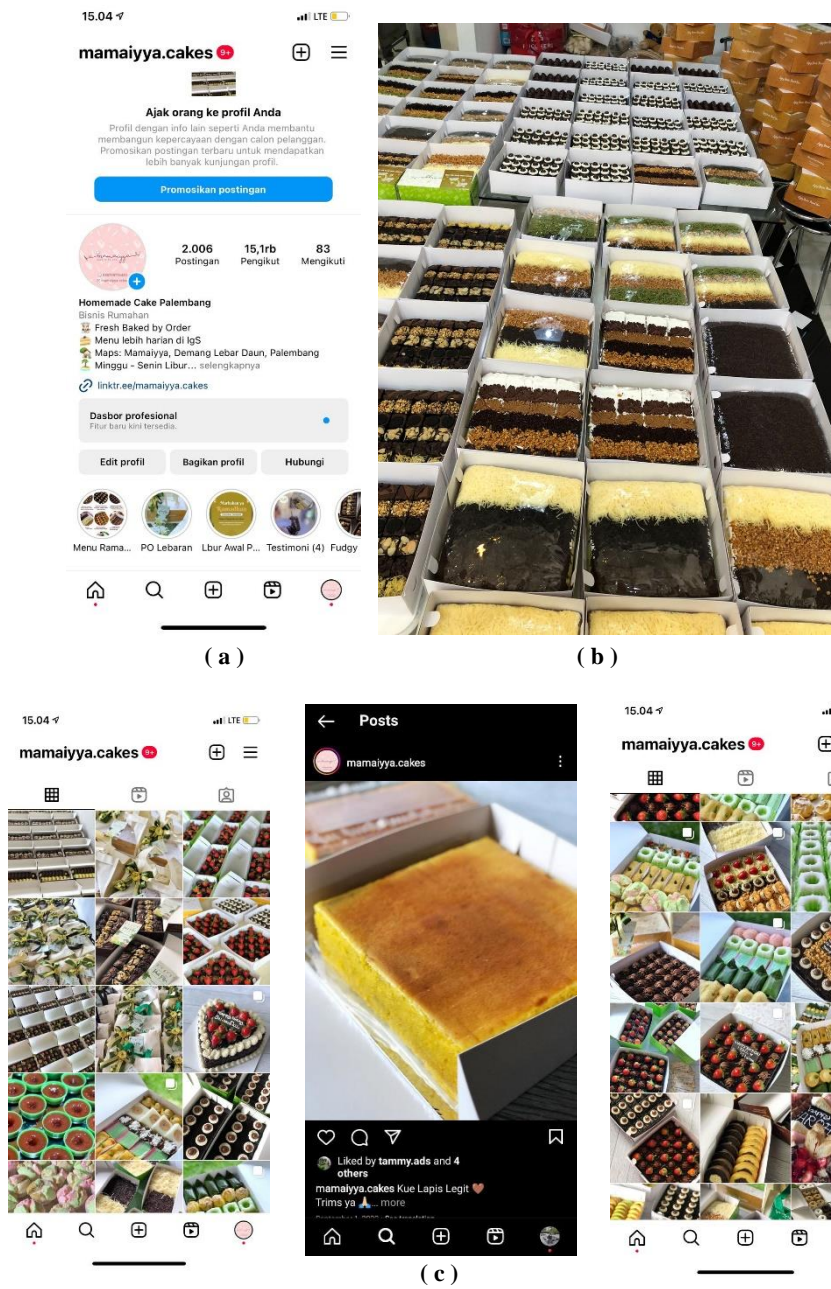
15.04
LTE

mamaiyya.cakes 9+

Ajak orang ke profil Anda

Profil dengan info lain seperti Anda membantu membangun kepercayaan dengan calon pelanggan. Promosikan postingan terbaru untuk mendapatkan lebih banyak kunjungan profil.

Promosikan postingan

2.006 Postingan
15,1rb Pengikut
83 Mengikuti

Homemade Cake Palembang
Bisnis Rumahan
Fresh Baked by Order
Menu lebih harian di IgS
Maps: Mamaiyya, Demang Lebar Daun, Palembang
Minggu - Senin Libur... selengkapnya
linktr.ee/mamaiyya.cakes

Dasbor profesional
Fitur baru kini tersedia.

Edit profil
Bagikan profil
Hubungi

Menu Rama...
PO Lebaran
Lbur Awal P...
Testimoni (4)
Fudgy

(a)

(b)

15.04
LTE
mamaiyya.cakes 9+

Posts
mamaiyya.cakes

Liked by tammy.ads and 4 others
mamaiyya.cakes Kue Lapis Legit 🤎
Trims ya 🙏... more

15.04
mamaiyya.cakes 9+

(c)